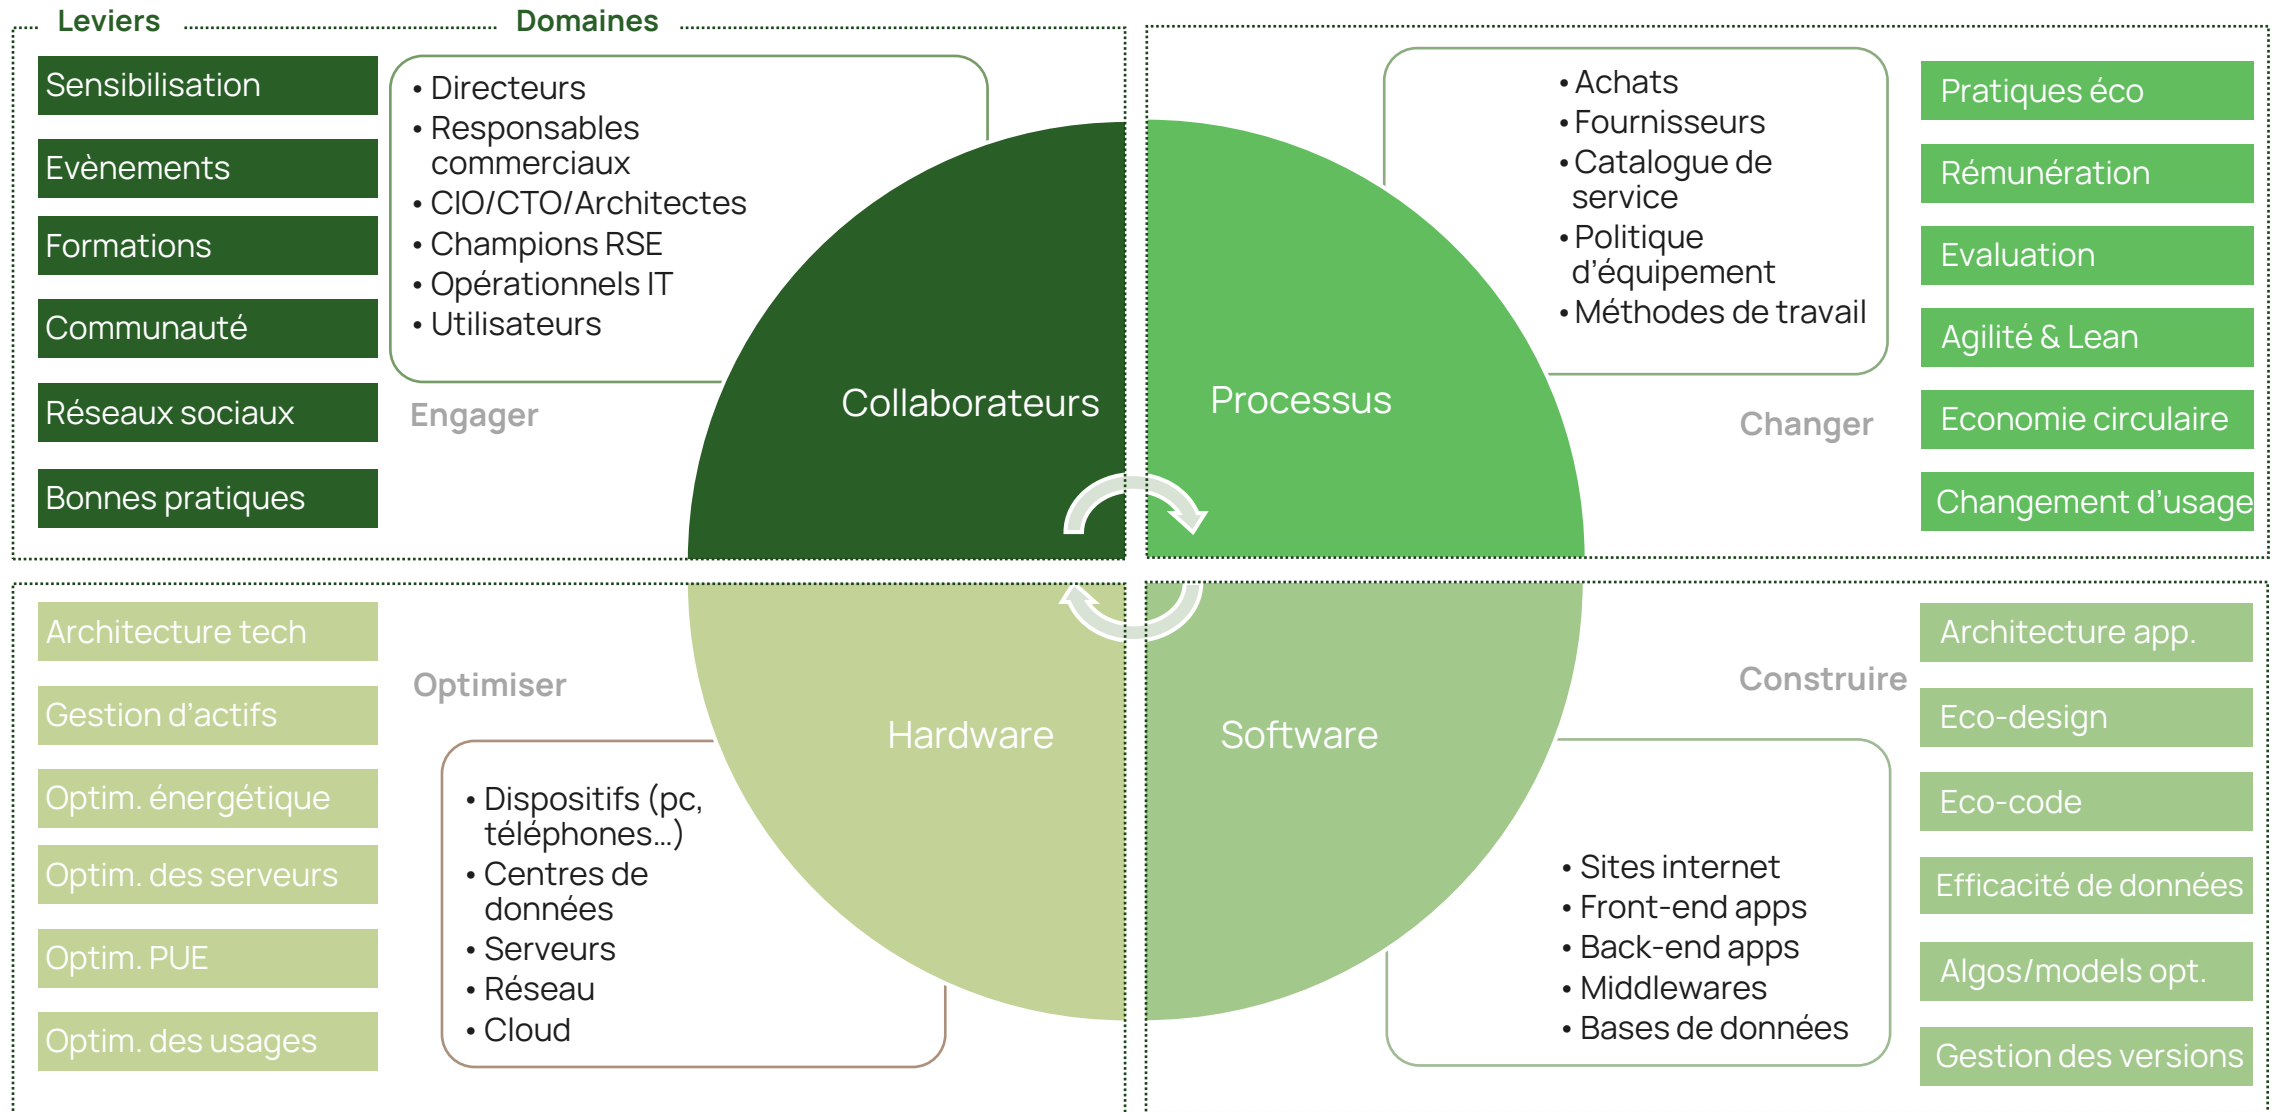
Leviers Domaines

Sensibilisation
Evènements
Formations
Communauté
Réseaux sociaux
Bonnes pratiques

• Directeurs
• Responsables commerciaux
• CIO/CTO/Architectes
• Champions RSE
• Opérationnels IT
• Utilisateurs

Engager

Collaborateurs

Processus

• Achats
• Fournisseurs
• Catalogue de service
• Politique d'équipement
• Méthodes de travail

Changer

Pratiques éco
Rémunération
Evaluation
Agilité & Lean
Economie circulaire
Changement d'usage

Architecture tech
Gestion d'actifs
Optim. énergétique
Optim. des serveurs
Optim. PUE
Optim. des usages

Optimiser

Hardware

• Dispositifs (pc, téléphones…)
• Centres de données
• Serveurs
• Réseau
• Cloud

Software

Construire

• Sites internet
• Front-end apps
• Back-end apps
• Middlewares
• Bases de données

Architecture app.
Eco-design
Eco-code
Efficacité de données
Algos/models opt.
Gestion des versions